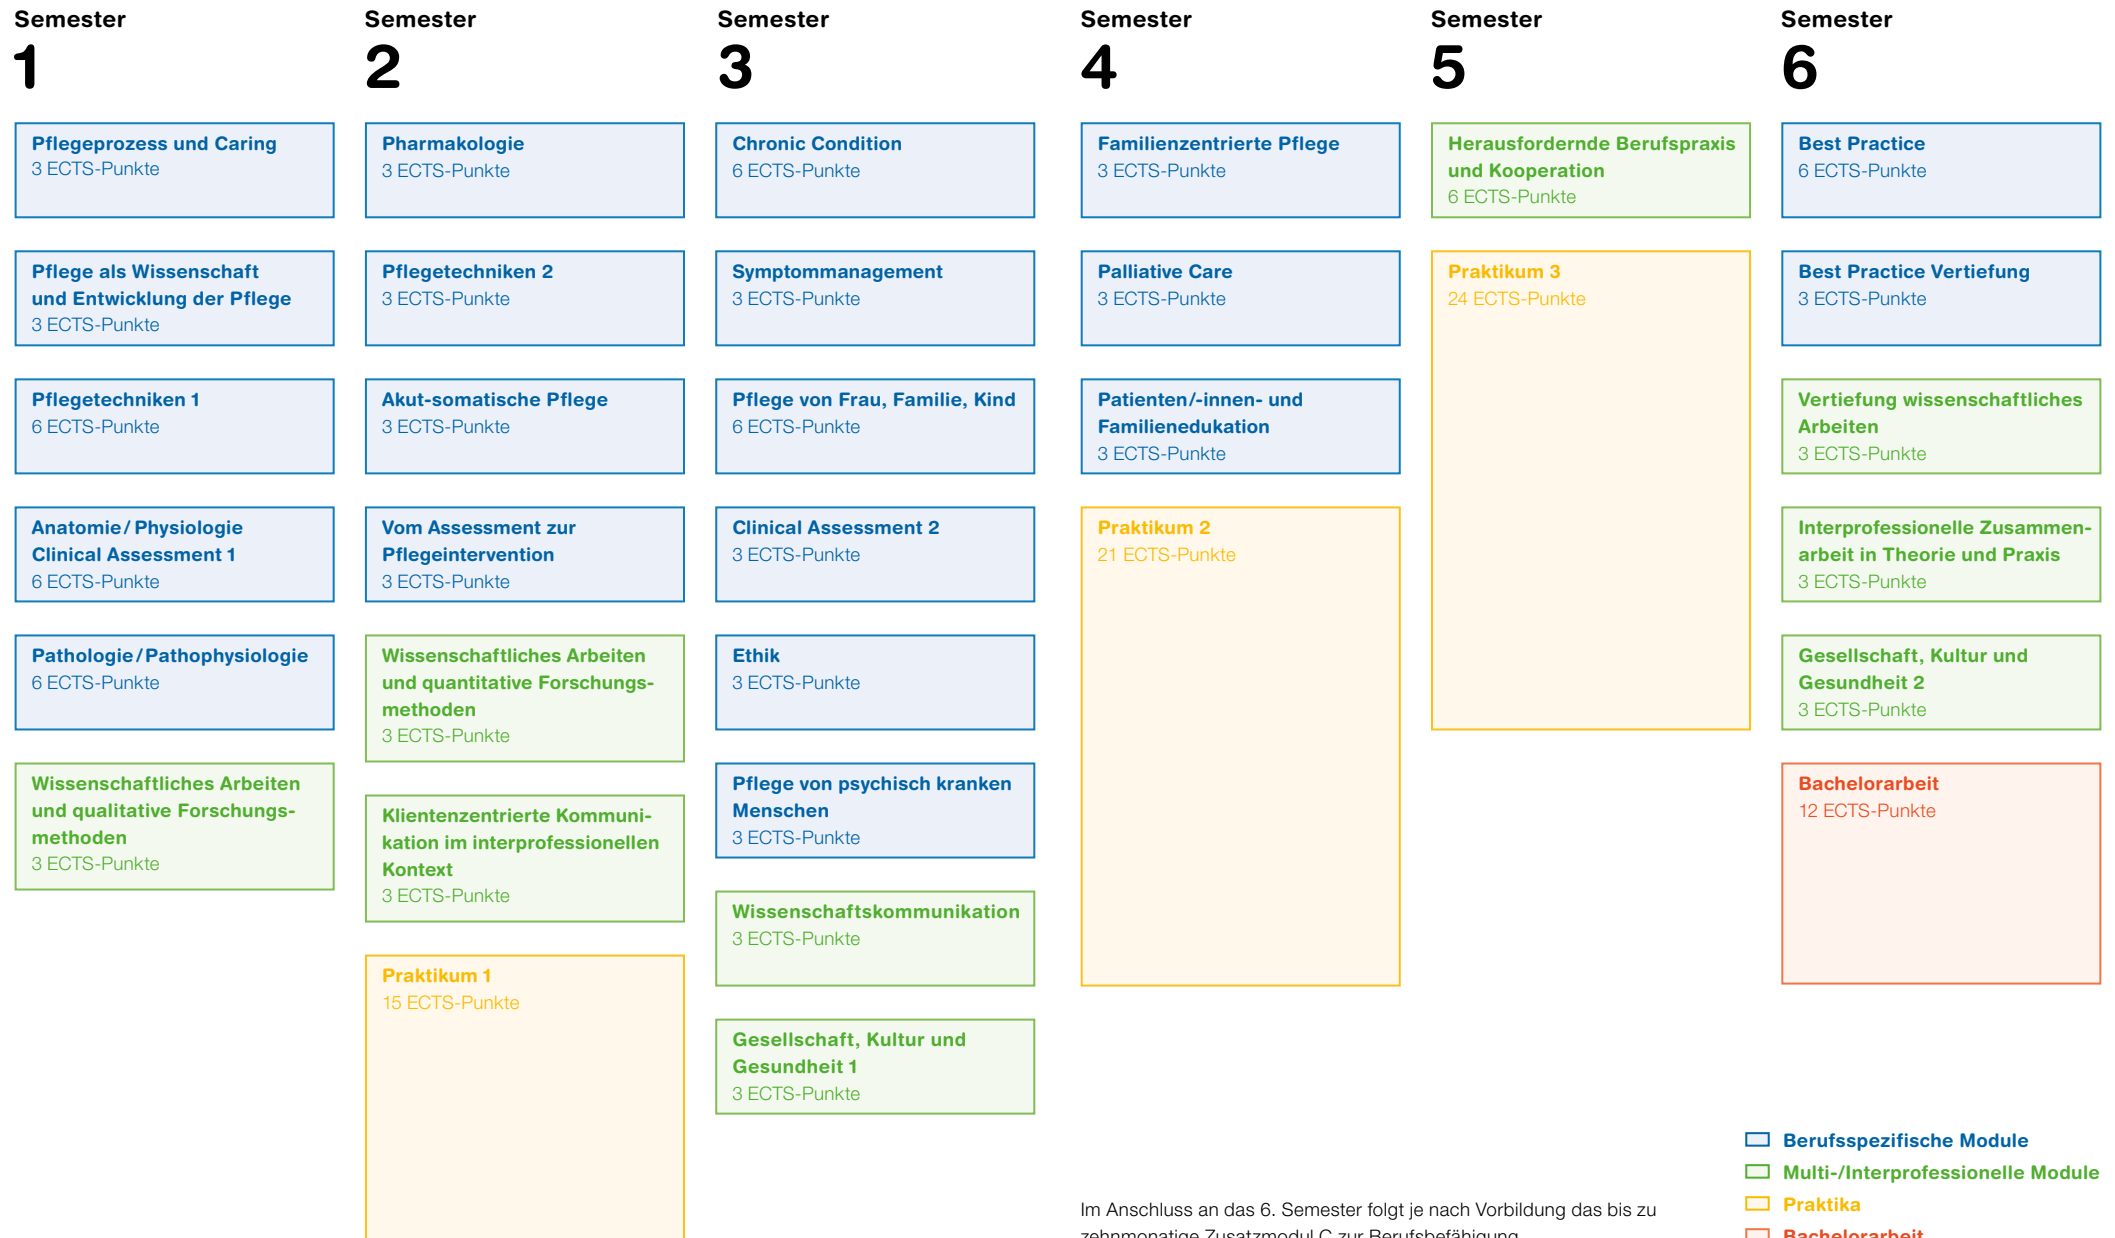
Semester
1

Pflegeprozess und Caring
3 ECTS-Punkte

Pflege als Wissenschaft und Entwicklung der Pflege
3 ECTS-Punkte

Pflegetechniken 1
6 ECTS-Punkte

Anatomie/ Physiologie Clinical Assessment 1
6 ECTS-Punkte

Pathologie/Pathophysiologie
6 ECTS-Punkte

Wissenschaftliches Arbeiten und qualitative Forschungsmethoden
3 ECTS-Punkte

Semester
2

Pharmakologie
3 ECTS-Punkte

Pflegetechniken 2
3 ECTS-Punkte

Akut-somatische Pflege
3 ECTS-Punkte

Vom Assessment zur Pflegeintervention
3 ECTS-Punkte

Wissenschaftliches Arbeiten und quantitative Forschungsmethoden
3 ECTS-Punkte

Klientenzentrierte Kommunikation im interprofessionellen Kontext
3 ECTS-Punkte

Praktikum 1
15 ECTS-Punkte

Semester
3

Chronic Condition
6 ECTS-Punkte

Symptommanagement
3 ECTS-Punkte

Pflege von Frau, Familie, Kind
6 ECTS-Punkte

Clinical Assessment 2
3 ECTS-Punkte

Ethik
3 ECTS-Punkte

Pflege von psychisch kranken Menschen
3 ECTS-Punkte

Wissenschaftskommunikation
3 ECTS-Punkte

Gesellschaft, Kultur und Gesundheit 1
3 ECTS-Punkte

Semester
4

Familienzentrierte Pflege
3 ECTS-Punkte

Palliative Care
3 ECTS-Punkte

Patienten/-innen- und Familienedukation
3 ECTS-Punkte

Praktikum 2
21 ECTS-Punkte

Semester
5

Herausfordernde Berufspraxis und Kooperation
6 ECTS-Punkte

Praktikum 3
24 ECTS-Punkte

Semester
6

Best Practice
6 ECTS-Punkte

Best Practice Vertiefung
3 ECTS-Punkte

Vertiefung wissenschaftliches Arbeiten
3 ECTS-Punkte

Interprofessionelle Zusammenarbeit in Theorie und Praxis
3 ECTS-Punkte

Gesellschaft, Kultur und Gesundheit 2
3 ECTS-Punkte

Bachelorarbeit
12 ECTS-Punkte

Berufsspezifische Module
Multi-/Interprofessionelle Module
Praktika
Bachelorarbeit

Im Anschluss an das 6. Semester folgt je nach Vorbildung das bis zu zehnmonatige Zusatzmodul C zur Berufsbefähigung.